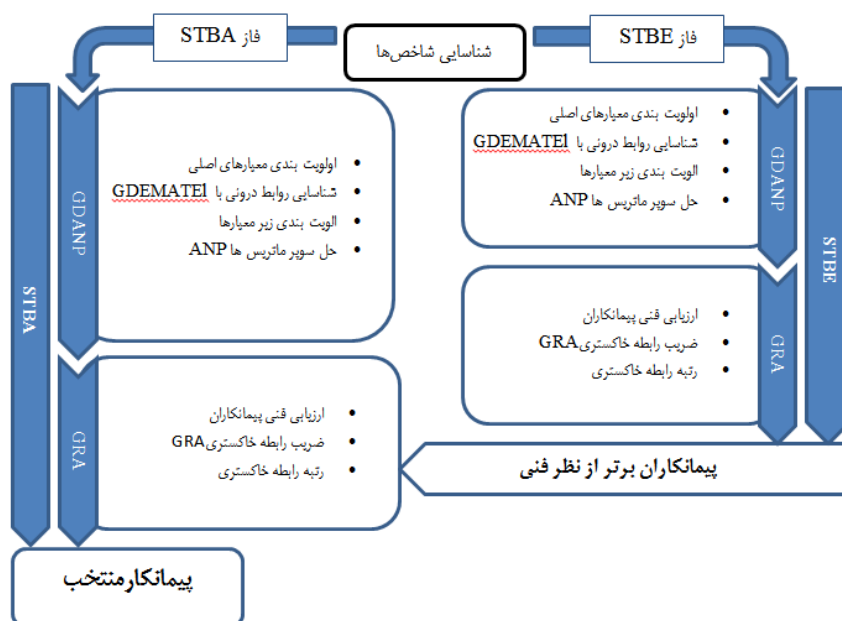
فاز STBA

شناسایی شاخص‌ها

فاز STBE

GDANP

- اولویت بندی معیارهای اصلی
- شناسایی روابط درونی با GDEMATEl
- الویت بندی زیر معیارها
- حل سوپر ماتریس ها ANP

GDANP

- اولویت بندی معیارهای اصلی
- شناسایی روابط درونی با GDEMATEl
- الویت بندی زیر معیارها
- حل سوپر ماتریس ها ANP

STBA

STBE

GRA

- ارزیابی فنی پیمانکاران
- ضریب رابطه خاکستریGRA
- رتبه رابطه خاکستری

GRA

- ارزیابی فنی پیمانکاران
- ضریب رابطه خاکستریGRA
- رتبه رابطه خاکستری

پیمانکاران برتر از نظر فنی

پیمانکارمنتخب